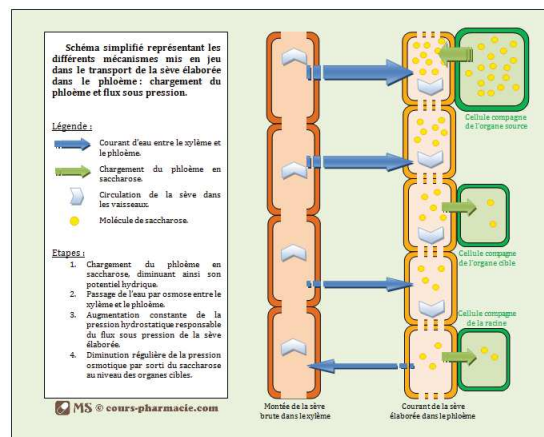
Schéma simplifié représentant les différents mécanismes mis en jeu dans le transport de la sève élaborée dans le phloème : chargement du phloème et flux sous pression.

Légende :

Courant d'eau entre le xylème et le phloème.

Chargement du phloème en saccharose.

Circulation de la sève dans les vaisseaux.

Molécule de saccharose.

Etapes :

1. Chargement du phloème en saccharose, diminuant ainsi son potentiel hydrique.
2. Passage de l'eau par osmose entre le xylème et le phloème.
3. Augmentation constante de la pression hydrostatique responsable du flux sous pression de la sève élaborée.
4. Diminution régulière de la pression osmotique par sorti du saccharose au niveau des organes cibles.

MS © cours-pharmacie.com

Cellule compagne de l'organe source

Cellule compagne de l'organe cible

Cellule compagne de la racine

Montée de la sève brute dans le xylème

Courant de la sève élaborée dans le phloème